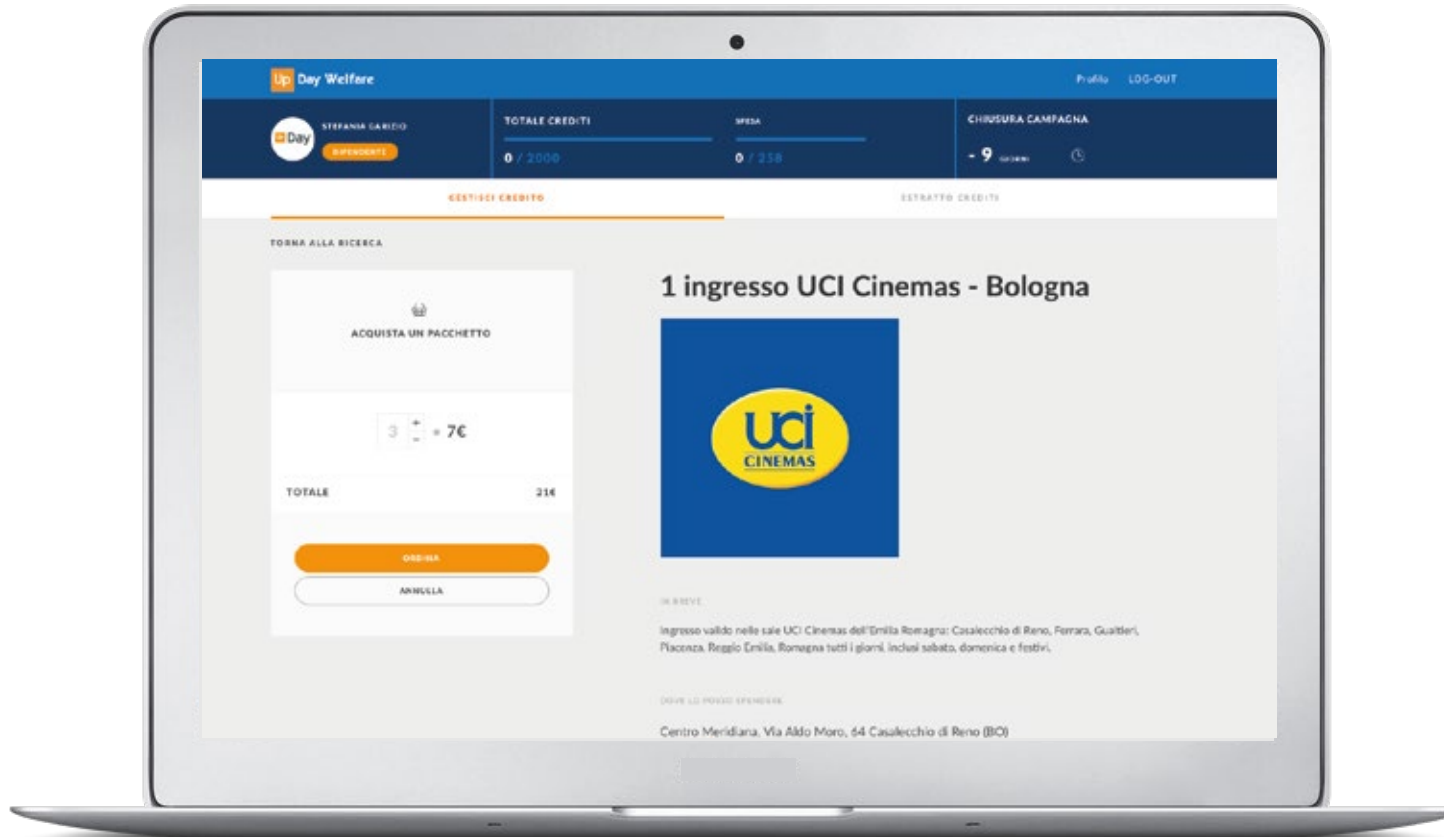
Up Day Welfare

Profilo LOG-OUT

Day STEFANIA GARIZIO

DIPENDENTE

TOTALE CREDITI

0 / 2000

SPESA

0 / 258

CHIUSURA CAMPAGNA

- 9 GIORNI

GESTISCI CREDITO

ESTRATTO CREDITI

TORNA ALLA RICERCA

ACQUISTA UN PACCHETTO

3 x 7€

TOTALE 21€

ORDINA

ANNULLA

1 ingresso UCI Cinemas - Bologna

UCI CINEMAS

IN BREVE

Ingresso valido nelle sale UCI Cinemas dell'Emilia Romagna: Casalecchio di Reno, Ferrara, Gualtieri, Piacenza, Reggio Emilia, Romagna tutti i giorni, inclusi sabato, domenica e festivi.

DOVE LO POSSO SPENDERE

Centro Meridiana, Via Aldo Moro, 64 Casalecchio di Reno (BO)